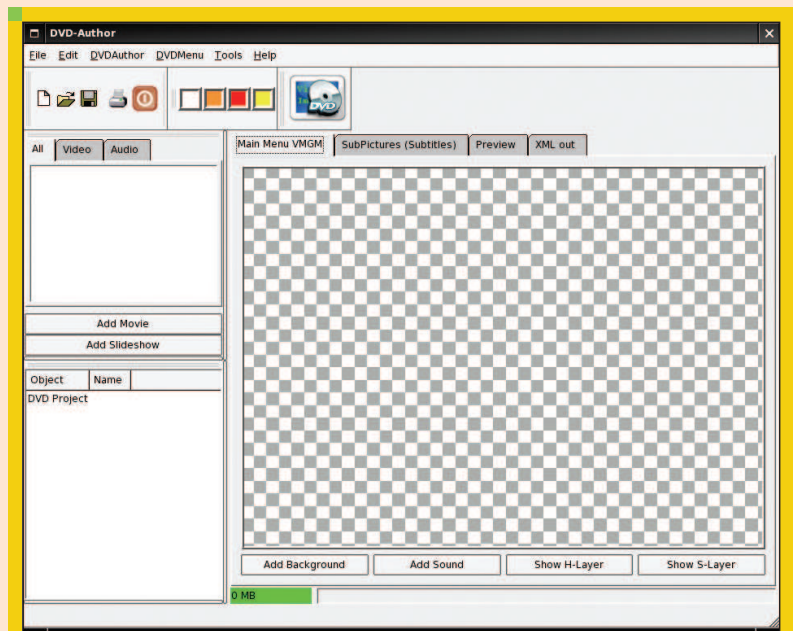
DVD-Author

File Edit DVDAuthor DVDMenu Tools Help

DVD

All Video Audio

Main Menu VMGM SubPictures (Subtitles) Preview XML out

Add Movie

Add Slideshow

| Object | Name |
|---|---|
| DVD Project | |

Add Background Add Sound Show H-Layer Show S-Layer

0 MB